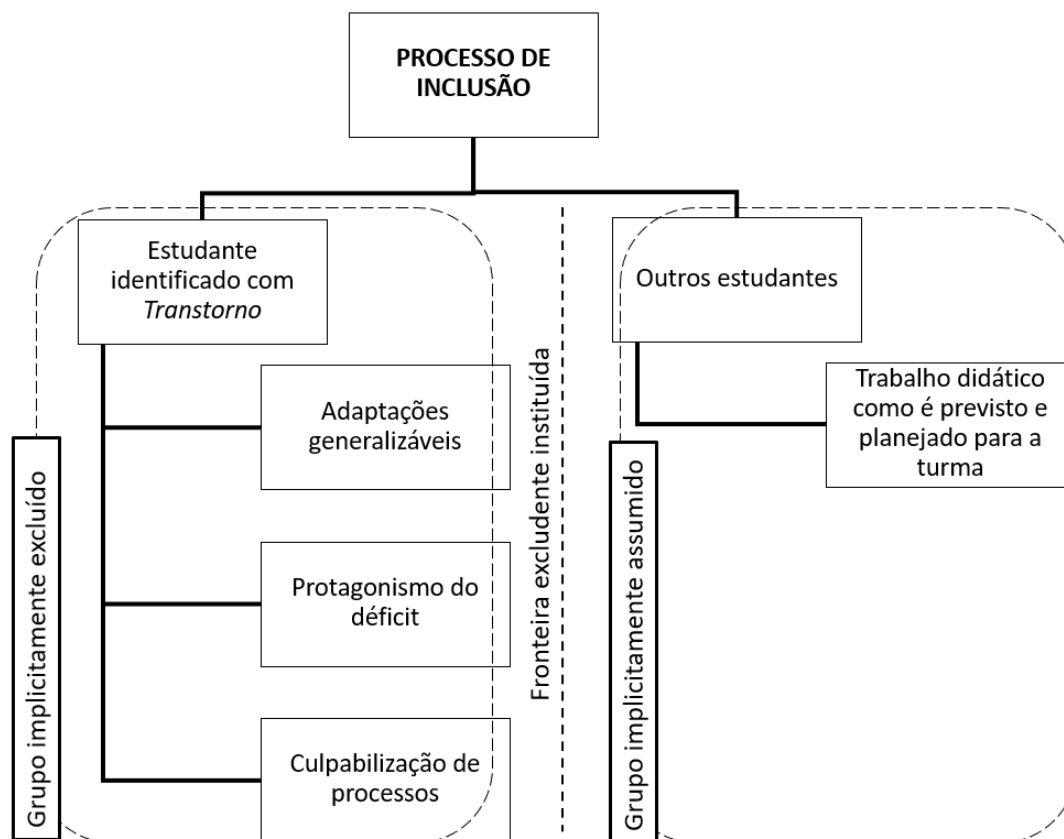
PROCESSO DE INCLUSÃO

Estudante identificado com *Transtorno*

Adaptações generalizáveis

Protagonismo do déficit

Culpabilização de processos

Grupo implicitamente excluído

Fronteira excludente instituída

Outros estudantes

Trabalho didático como é previsto e planejado para a turma

Grupo implicitamente assumido